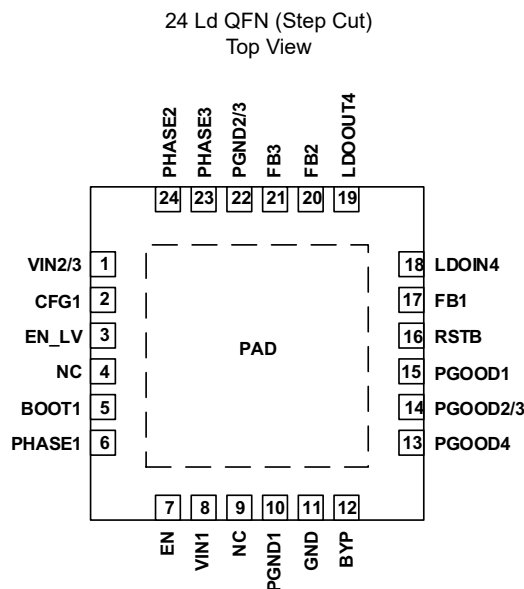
24 Ld QFN (Step Cut)
Top View

PHASE2 24
PHASE3 23
PGND2/3 22
FB3 21
FB2 20
LDOOUT4 19

VIN2/3 1
CFG1 2
EN_LV 3
NC 4
BOOT1 5
PHASE1 6

PAD

18 LDOIN4
17 FB1
16 RSTB
15 PGOOD1
14 PGOOD2/3
13 PGOOD4

7 EN
8 VIN1
9 NC
10 PGND1
11 GND
12 BYP